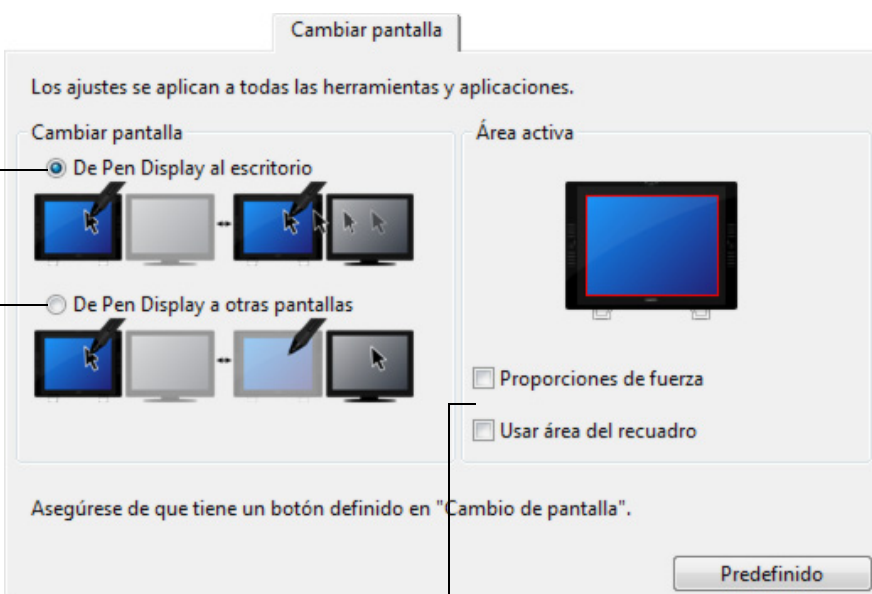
Cambiar pantalla

Los ajustes se aplican a todas las herramientas y aplicaciones.

Cambiar pantalla

De Pen Display al escritorio

De Pen Display a otras pantallas

Área activa

Proporciones de fuerza

Usar área del recuadro

Asegúrese de que tiene un botón definido en "Cambio de pantalla".

Predefinido